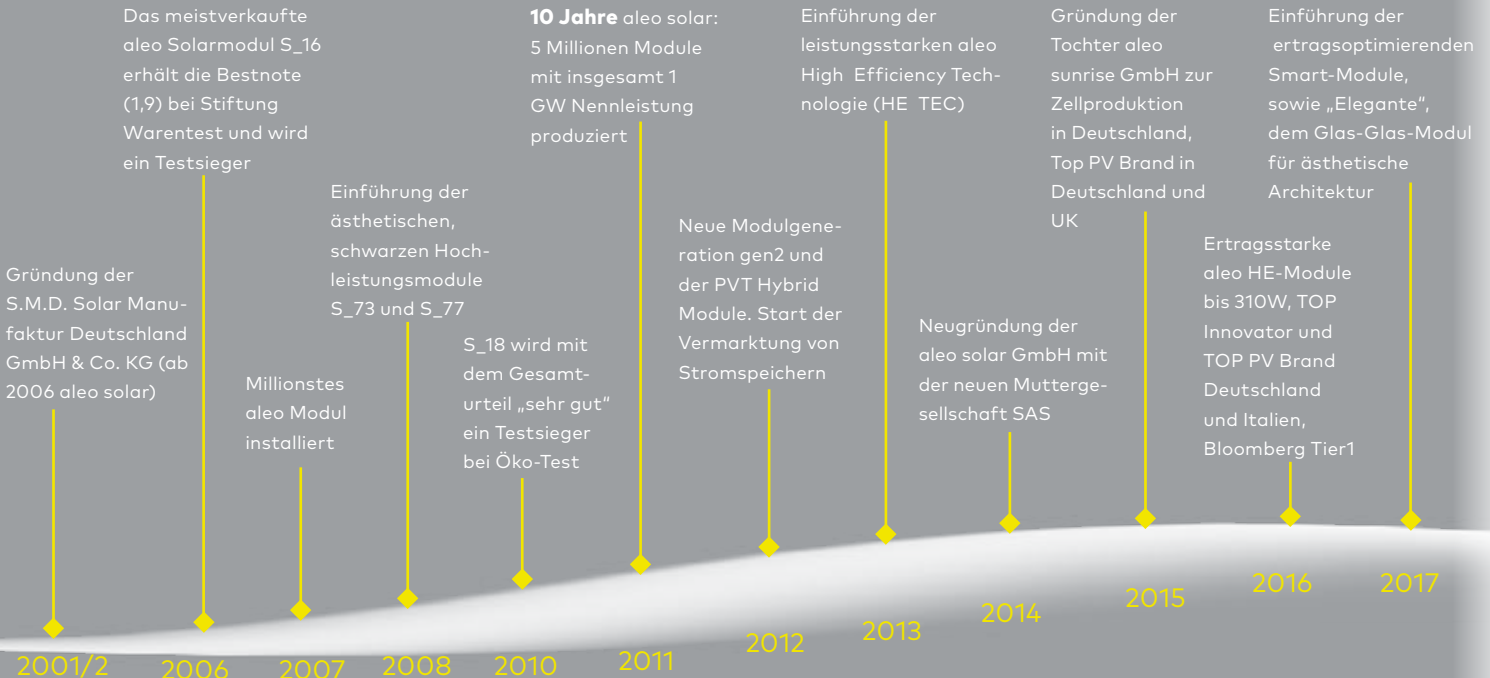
Das meistverkaufte aleo Solarmodul S_16 erhält die Bestnote (1,9) bei Stiftung Warentest und wird ein Testsieger

**10 Jahre** aleo solar: 5 Millionen Module mit insgesamt 1 GW Nennleistung produziert

Einführung der leistungsstarken aleo High Efficiency Technologie (HE TEC)

Gründung der Tochter aleo sunrise GmbH zur Zellproduktion in Deutschland, Top PV Brand in Deutschland und UK

Einführung der ertragsoptimierenden Smart-Module, sowie „Elegante", dem Glas-Glas-Modul für ästhetische Architektur

Einführung der ästhetischen, schwarzen Hochleistungsmodule S_73 und S_77

Neue Modulgeneration gen2 und der PVT Hybrid Module. Start der Vermarktung von Stromspeichern

Ertragsstarke aleo HE-Module bis 310W, TOP Innovator und TOP PV Brand Deutschland und Italien, Bloomberg Tier1

Gründung der S.M.D. Solar Manufaktur Deutschland GmbH & Co. KG (ab 2006 aleo solar)

Neugründung der aleo solar GmbH mit der neuen Muttergesellschaft SAS

S_18 wird mit dem Gesamturteil „sehr gut" ein Testsieger bei Öko-Test

Millionstes aleo Modul installiert

2001/2 2006 2007 2008 2010 2011 2012 2013 2014 2015 2016 2017